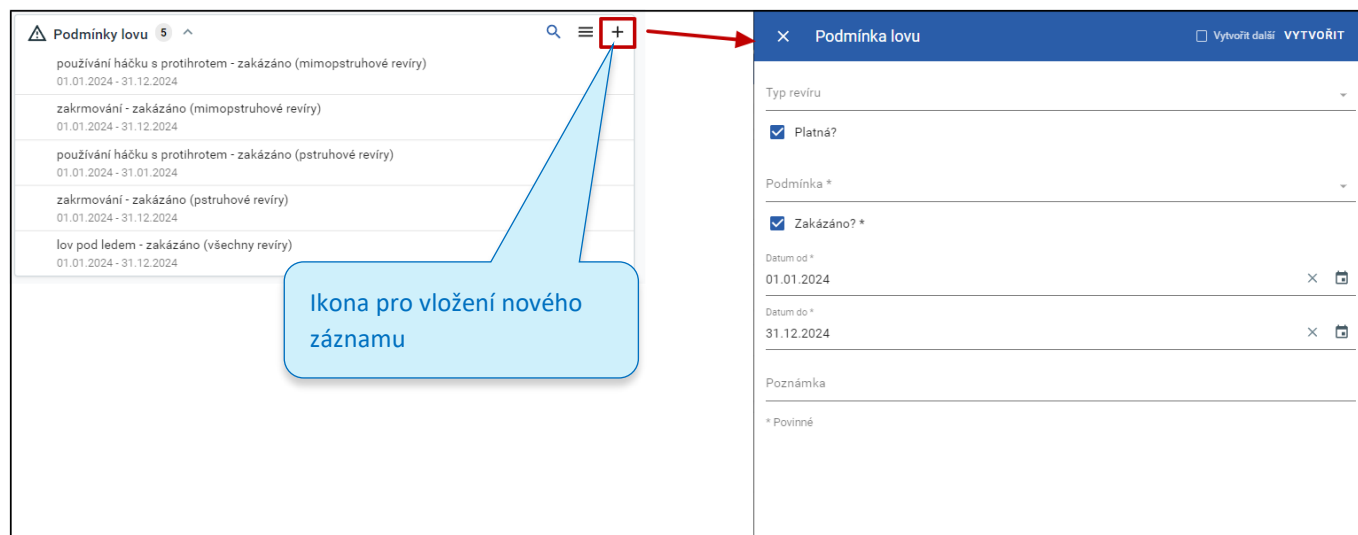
Podmínky lovu 5

používání háčku s protihrotem - zakázáno (mimopstruhové revíry)
01.01.2024 - 31.12.2024

zakrmování - zakázáno (mimopstruhové revíry)
01.01.2024 - 31.12.2024

používání háčku s protihrotem - zakázáno (pstruhové revíry)
01.01.2024 - 31.01.2024

zakrmování - zakázáno (pstruhové revíry)
01.01.2024 - 31.12.2024

lov pod ledem - zakázáno (všechny revíry)
01.01.2024 - 31.12.2024

Ikona pro vložení nového záznamu

Podmínka lovu

Vytvořit další VYTVOŘIT

Typ revíru

Platná?

Podmínka *

Zakázáno? *

Datum od *
01.01.2024

Datum do *
31.12.2024

Poznámka

* Povinné